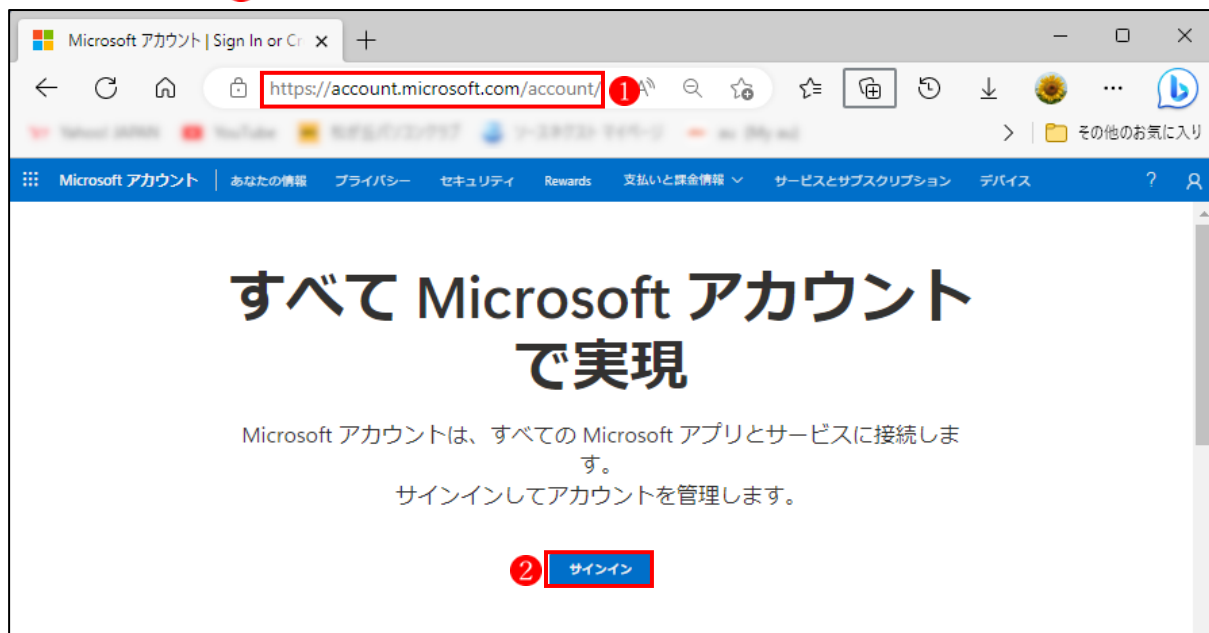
Microsoft アカウント | Sign In or Cr ×

https://account.microsoft.com/account/ 1

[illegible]

その他のお気に入り

Microsoft アカウント | あなたの情報 プライバシー セキュリティ Rewards 支払いと課金情報 サービスとサブスクリプション デバイス ?

すべて Microsoft アカウントで実現

Microsoft アカウントは、すべての Microsoft アプリとサービスに接続します。
サインインしてアカウントを管理します。

2 サインイン